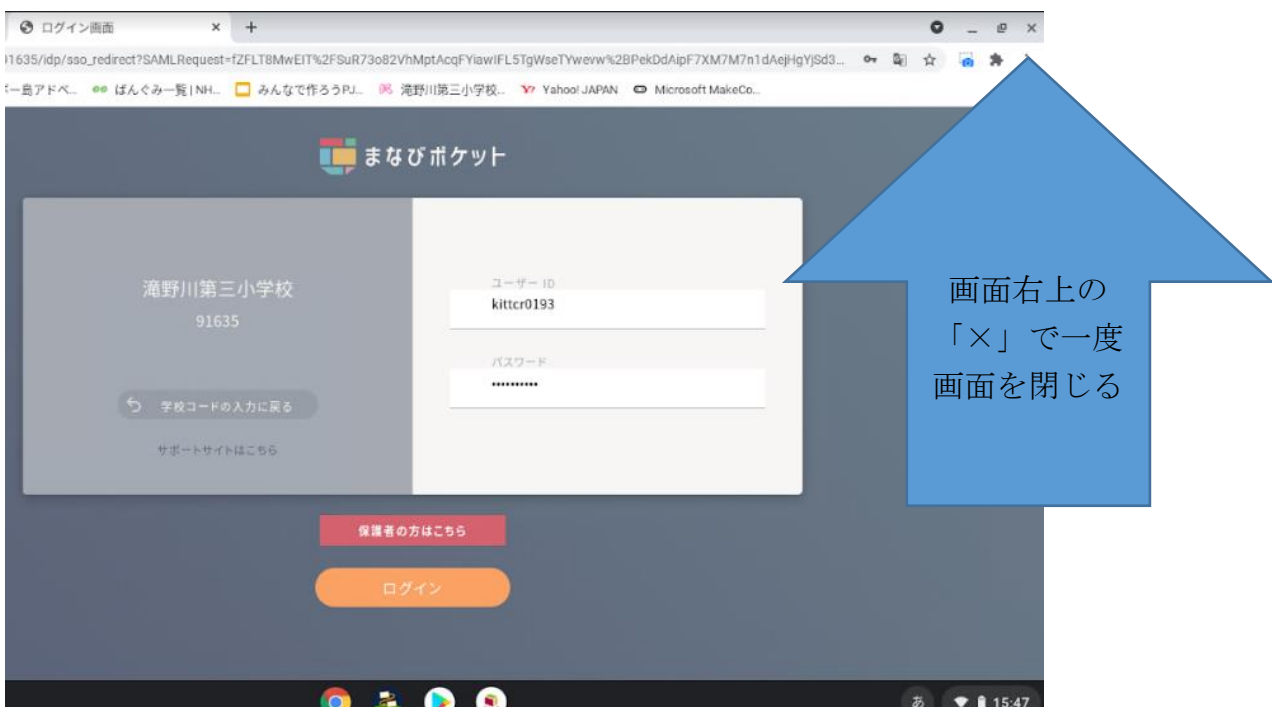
ログイン画面 ×
+
)1635/idp/sso_redirect?SAMLRequest=fZFLT8MwEIT%2FSuR73o82VhMptAcqFYiawIFL5TgWseTYwevw%2BPekDdAipF7XM7M7n1dAejHgYjSd3...
-一島アドベ... ばんぐみ一覧 | NH... みんなで作ろうPJ... 滝野川第三小学校... Yahoo! JAPAN Microsoft MakeCo...

まなびポケット

滝野川第三小学校
91635

学校コードの入力に戻る

サポートサイトはこちら

ユーザー ID
kittcr0193

パスワード
••••••••••

保護者の方はこちら

ログイン

画面右上の「×」で一度画面を閉じる

あ 15:47